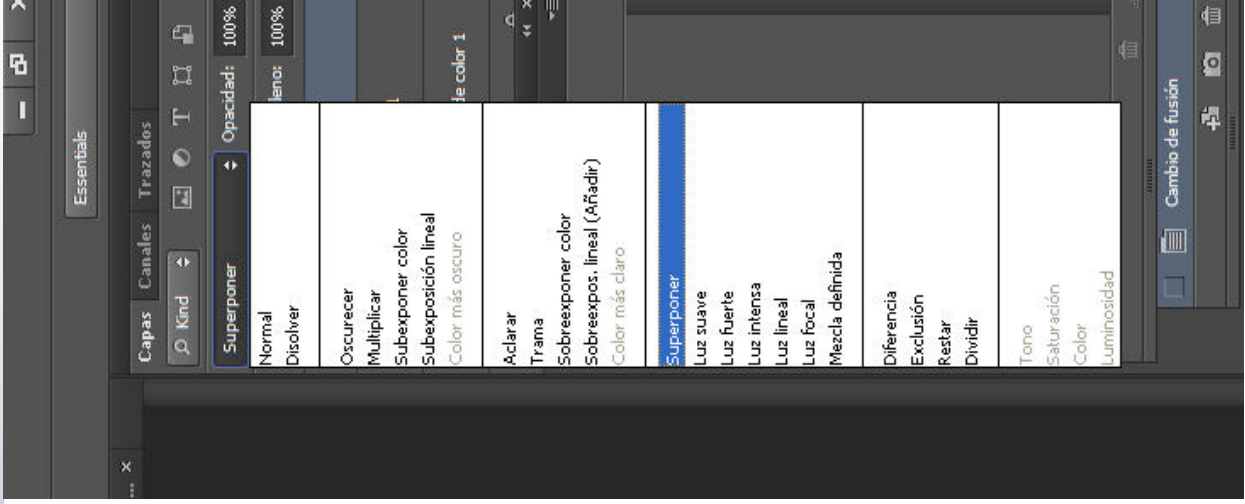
Essentials

Capas Canales Trazados

Kind

Superponer

Opacidad: 100%

lleno: 100%

de color 1

Normal
Disolver

Oscurecer
Multiplicar
Subexponer color
Subexposición lineal
Color más oscuro

Aclarar
Trama
Sobreexponer color
Sobreexpos. lineal (Añadir)
Color más claro

Superponer
Luz suave
Luz fuerte
Luz intensa
Luz lineal
Luz focal
Mezcla definida

Diferencia
Exclusión
Restar
Dividir

Tono
Saturación
Color
Luminosidad

Cambio de fusión